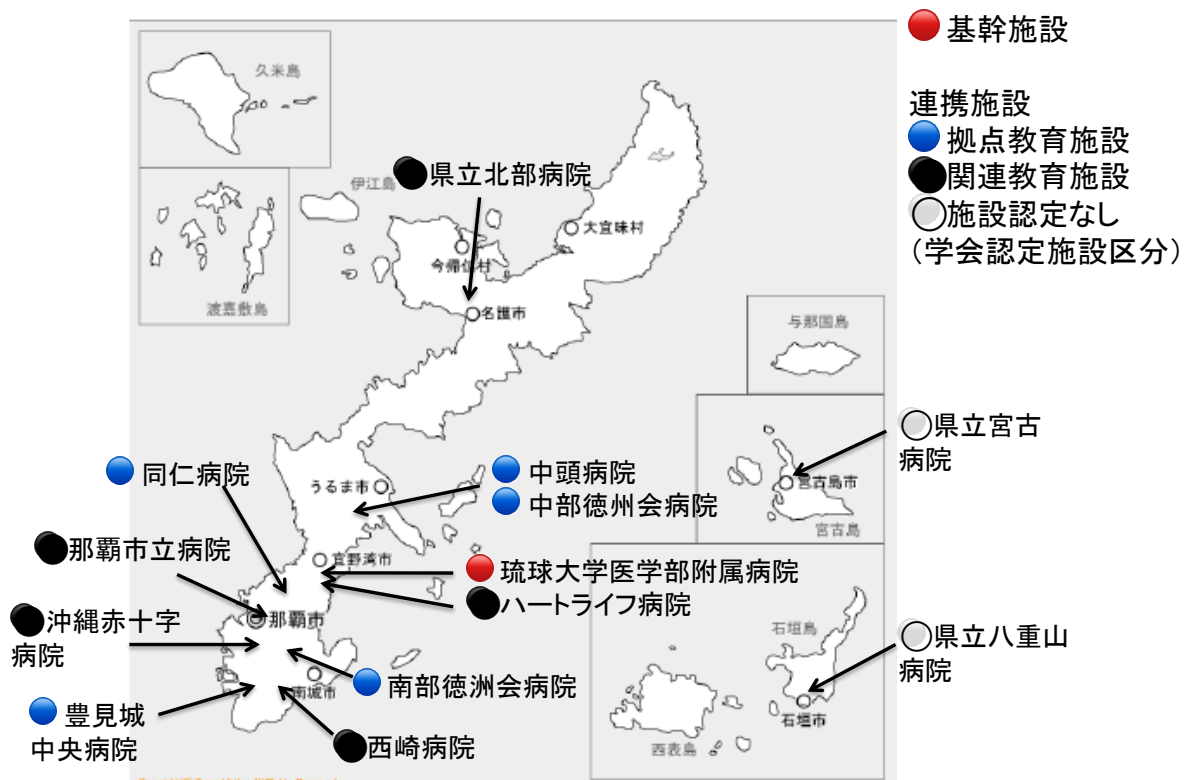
基幹施設

連携施設
拠点教育施設
関連教育施設
施設認定なし
（学会認定施設区分）

久米島

渡嘉敷島

伊江島

県立北部病院

今帰仁村

大宜味村

名護市

与那国島

県立宮古病院

宮古島市

宮古島

同仁病院

うるま市

中頭病院
中部徳州会病院

那覇市立病院

宜野湾市

琉球大学医学部附属病院

ハートライフ病院

沖縄赤十字病院

那覇市

石垣島

県立八重山病院

南城市

南部徳洲会病院

豊見城中央病院

石垣市

西表島

西崎病院